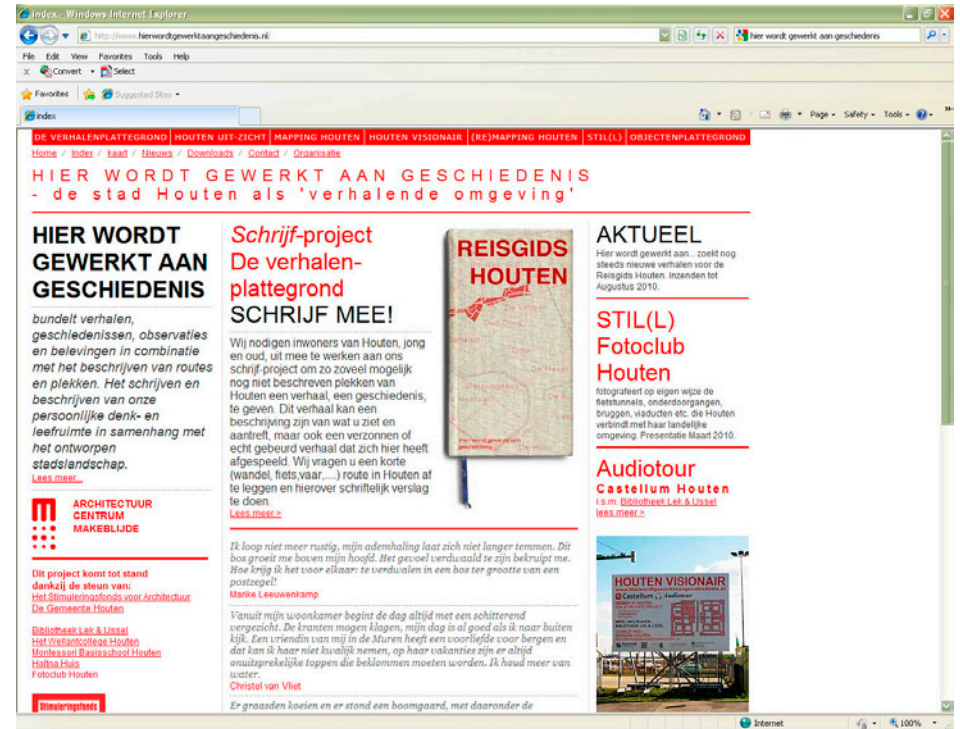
index - Windows Internet Explorer

http://www.hierwordtgewerktaangeschiedenis.nl/

hier wordt gewerkt aan geschiedenis

File Edit View Favorites Tools Help

Convert Select

Favorites Suggested Sites

index

Page Safety Tools

DE VERHALENPLATTEGROND | HOUTEN UIT-ZICHT | MAPPING HOUTEN | HOUTEN VISIONAIR | (RE)MAPPING HOUTEN | STIL(L) | OBJECTENPLATTEGROND

Home / Index / kaart / Nieuws / Downloads / Contact / Organisatie

HIER WORDT GEWERKT AAN GESCHIEDENIS - de stad Houten als 'verhalende omgeving'

HIER WORDT GEWERKT AAN GESCHIEDENIS

bundelt verhalen, geschiedenissen, observaties en belevingen in combinatie met het beschrijven van routes en plekken. Het schrijven en beschrijven van onze persoonlijke denk- en leefruimte in samenhang met het ontwerpen stadslandschap.

Lees meer...

ARCHITECTUUR CENTRUM MAKEBLIJDE

Dit project komt tot stand dankzij de steun van:
Het Stimuleringsfonds voor Architectuur
De Gemeente Houten

Bibliotheek Lek & IJssel
Het Wellantcollege Houten
Montessori Basisschool Houten
Haltna Huis
Fotoclub Houten

Stimuleringsfonds

Schrijf-project De verhalen-plattegrond SCHRIJF MEE!

Wij nodigen inwoners van Houten, jong en oud, uit mee te werken aan ons schrijf-project om zo zoveel mogelijk nog niet beschreven plekken van Houten een verhaal, een geschiedenis, te geven. Dit verhaal kan een beschrijving zijn van wat u ziet en aantreft, maar ook een verzonnen of echt gebeurd verhaal dat zich hier heeft afgespeeld. Wij vragen u een korte (wandel, fiets,vaar,....) route in Houten af te leggen en hierover schriftelijk verslag te doen.

Lees meer >

REISGIDS HOUTEN

Ik loop niet meer rustig, mijn ademhaling laat zich niet langer temmen. Dit bos groeit me boven mijn hoofd. Het gevoel verdwaald te zijn bekruipt me. Hoe krijg ik het voor elkaar: te verdwalen in een bos ter grootte van een postzegel!
Marike Leeuwenkamp

Vanuit mijn woonkamer begint de dag altijd met een schitterend vergezicht. De kranten mogen klagen, mijn dag is al goed als ik naar buiten kijk. Een vriendin van mij in de Muren heeft een voorliefde voor bergen en dat kan ik haar niet kwalijk nemen, op haar vakanties zijn er altijd onuitsprekelijke toppen die beklommen moeten worden. Ik houd meer van water.
Christel van Vliet

Er graasden koeien en er stond een boomgaard, met daaronder de

AKTUEEL

Hier wordt gewerkt aan... zoekt nog steeds nieuwe verhalen voor de Reisgids Houten. Inzenden tot Augustus 2010.

STIL(L) Fotoclub Houten

fotografeert op eigen wijze de fietstunnels, onderdoorgangen, bruggen, viaducten etc. die Houten verbindt met haar landelijke omgeving. Presentatie Maart 2010.

Audiotour
Castellum Houten
i.s.m. Bibliotheek Lek & IJssel
lees meer >

HOUTEN VISIONAIR

Internet 100%